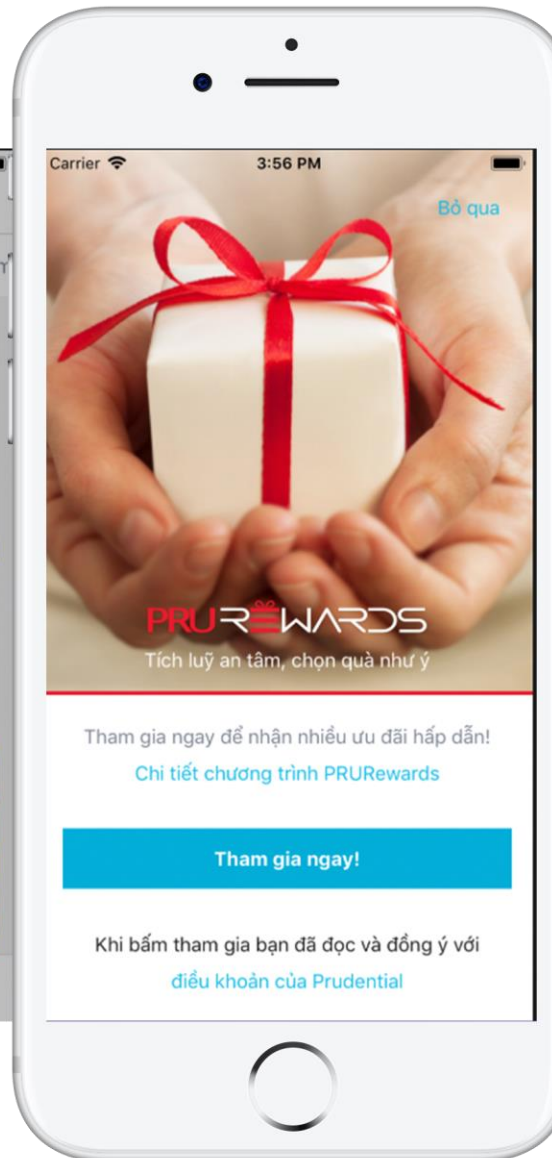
Carrier
3:56 PM
Bỏ qua

PRUREWARDS
Tích luỹ an tâm, chọn quà như ý

Tham gia ngay để nhận nhiều ưu đãi hấp dẫn!
Chi tiết chương trình PRURewards

Tham gia ngay!

Khi bấm tham gia bạn đã đọc và đồng ý với điều khoản của Prudential